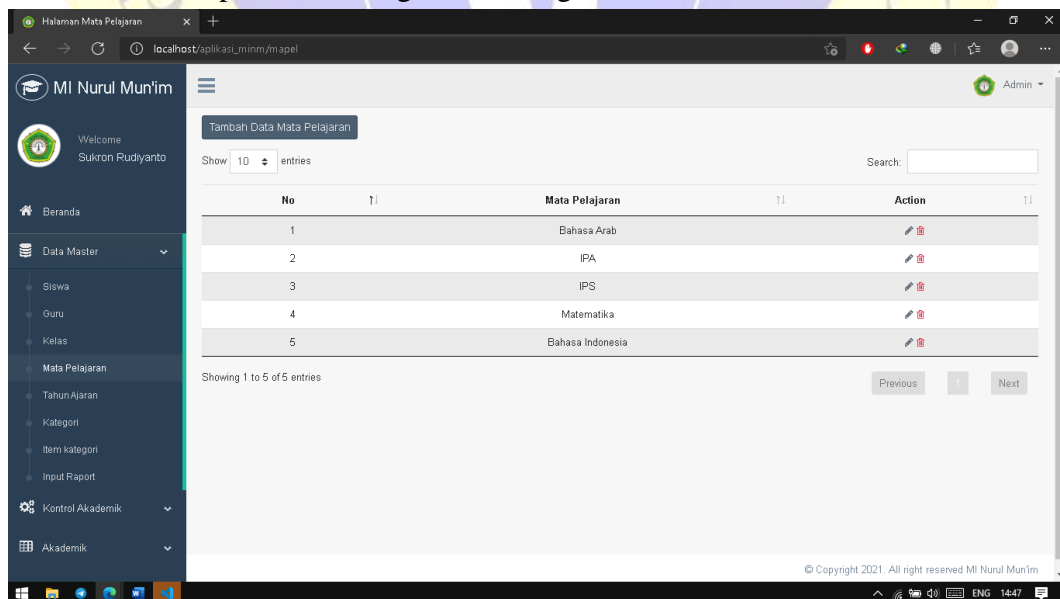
Halaman Mata Pelajaran ×

localhost/aplikasi_minm/mapel

MI Nurul Mun'im

Admin

Welcome
Sukron Rudiyanto

Beranda

Data Master

Siswa

Guru

Kelas

Mata Pelajaran

Tahun Ajaran

Kategori

Item kategori

Input Raport

Kontrol Akademik

Akademik

Tambah Data Mata Pelajaran

Show 10 entries

Search:

| No | Mata Pelajaran | Action |
|---|---|---|
| 1 | Bahasa Arab | |
| 2 | IPA | |
| 3 | IPS | |
| 4 | Matematika | |
| 5 | Bahasa Indonesia | |

Showing 1 to 5 of 5 entries

Previous 1 Next

© Copyright 2021. All right reserved MI Nurul Mun'im

ENG 14:47